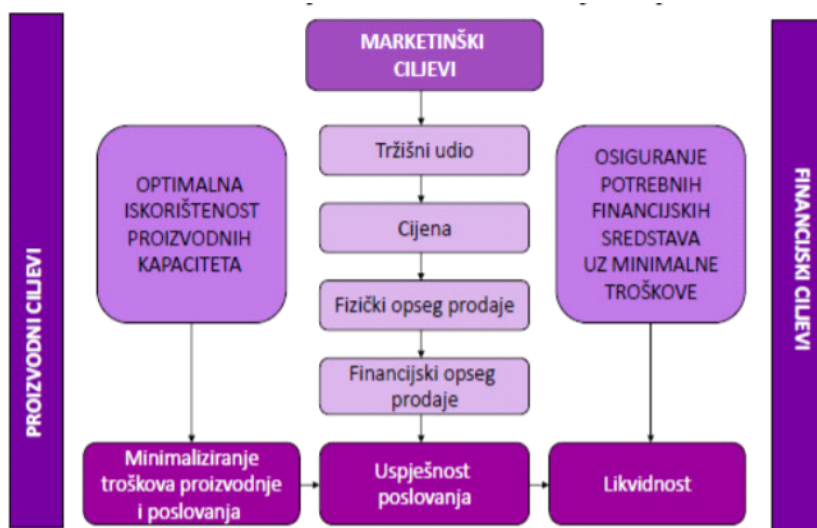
PROIZVODNI CILJEVI

MARKETINŠKI CILJEVI

Tržišni udio

Cijena

Fizički opseg prodaje

Financijski opseg prodaje

OPTIMALNA ISKORIŠTENOST PROIZVODNIH KAPACITETA

OSIGURANJE POTREBNIH FINANCIJSKIH SREDSTAVA UZ MINIMALNE TROŠKOVE

FINANCIJSKI CILJEVI

Minimaliziranje troškova proizvodnje i poslovanja

Uspješnost poslovanja

Likvidnost